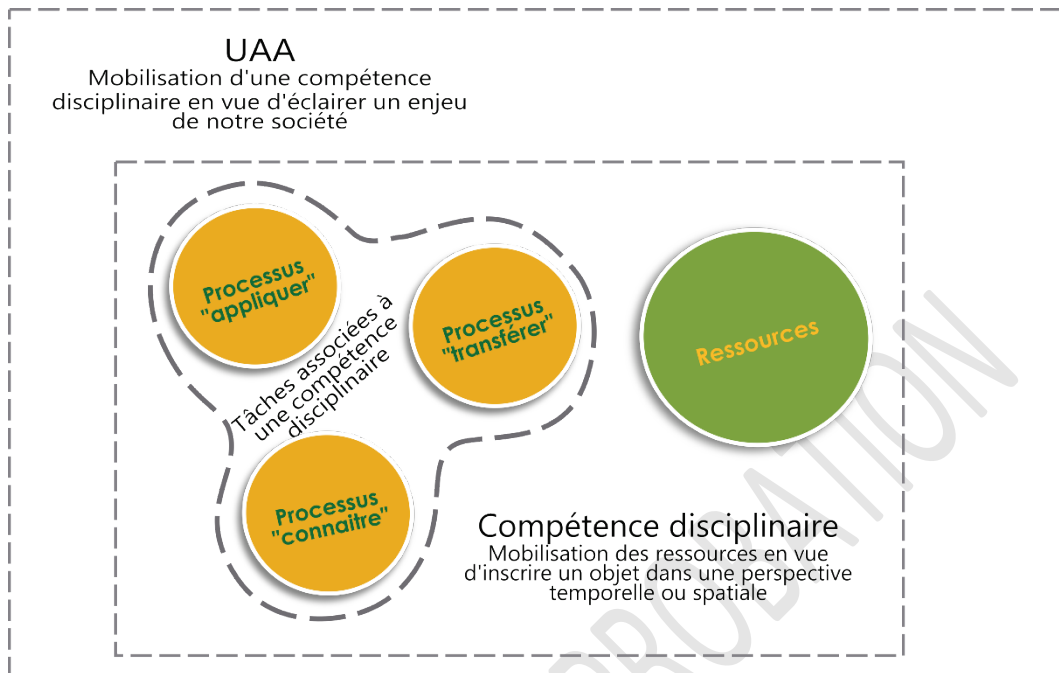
UAA
Mobilisation d'une compétence disciplinaire en vue d'éclairer un enjeu de notre société

Processus "appliquer"

Processus "transférer"

Tâches associées à une compétence disciplinaire

Processus "connaitre"

Ressources

Compétence disciplinaire
Mobilisation des ressources en vue d'inscrire un objet dans une perspective temporelle ou spatiale

PROBATION